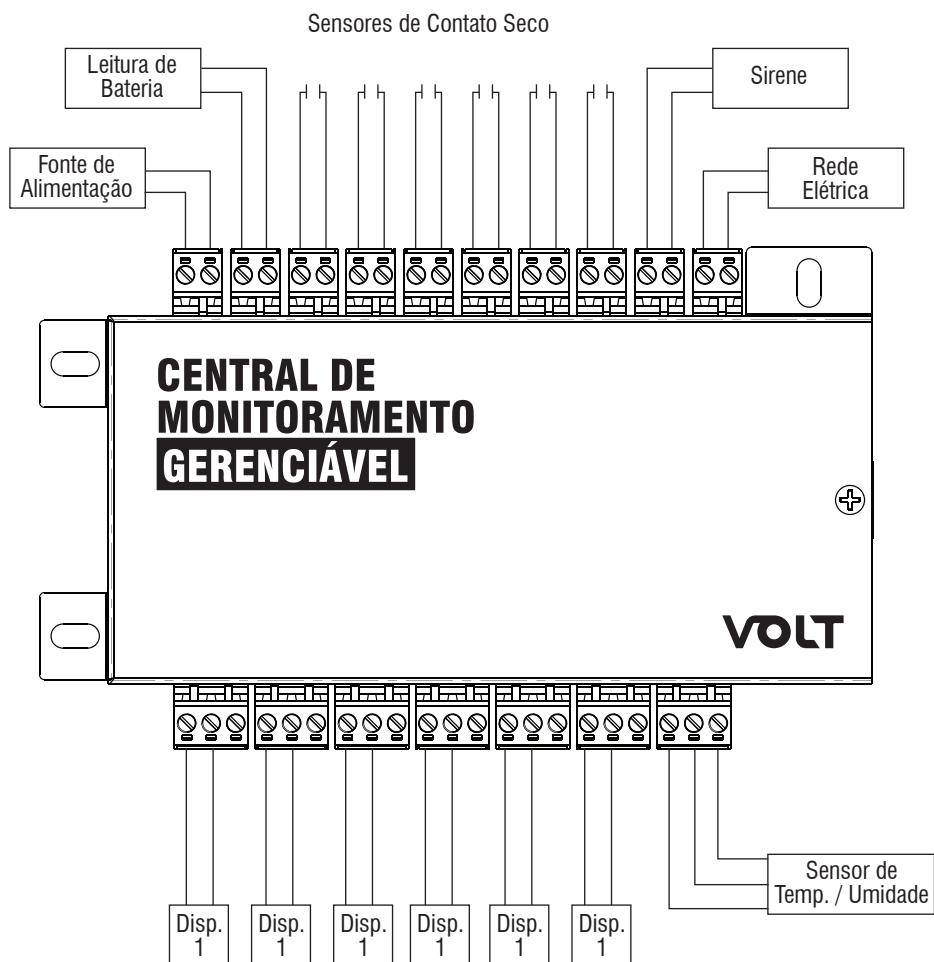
Sensores de Contato Seco

Leitura de Bateria

Sirene

Fonte de Alimentação

Rede Elétrica

CENTRAL DE MONITORAMENTO GERENCIÁVEL

VOLT

Sensor de Temp. / Umidade

Disp. 1

Disp. 1

Disp. 1

Disp. 1

Disp. 1

Disp. 1